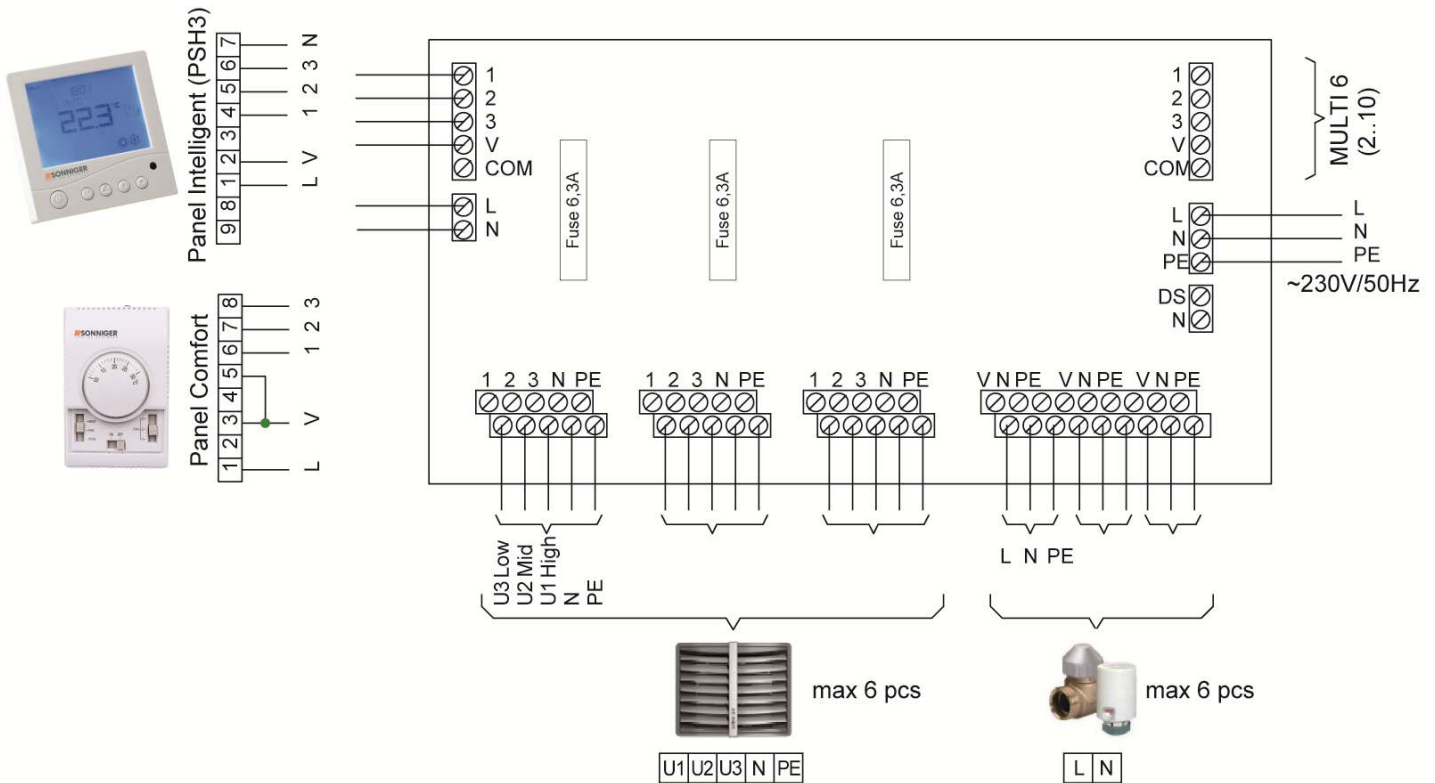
22.3
SONNIGER

Panel Intelligent (PSH3)
9 8 1 2 3 4 5 6 7
L V 1 2 3 N

SONNIGER

Panel Comfort
1 2 3 4 5 6 7 8
L V 1 2 3

1
2
3
V
COM
L
N

Fuse 6,3A
Fuse 6,3A
Fuse 6,3A

1
2
3
V
COM
MULTI 6 (2..10)

L
N
PE
L
N
PE
~230V/50Hz
DS
N

1 2 3 N PE
1 2 3 N PE
1 2 3 N PE
V N PE V N PE V N PE

U3 Low
U2 Mid
U1 High
N
PE

L N PE

max 6 pcs
max 6 pcs

| U1 | U2 | U3 | N | PE |
|---|---|---|---|---|

| L | N |
|---|---|